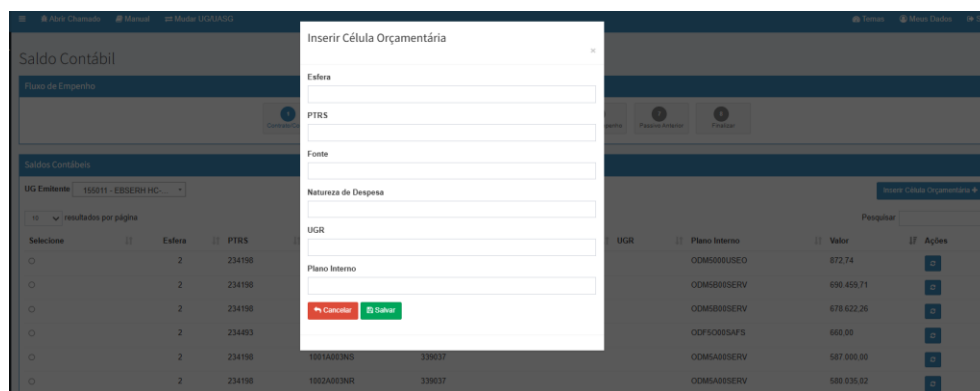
≡ Abrir Chamado Manual ⇄ Mudar UG/UASG Temas Meus Dados

Saldo Contábil

Fluxo de Empenho

1 Contratação 7 Passo Anterior 8 Finalizar

Saldos Contábeis

UG Emitente 155011 - EBSERH HC-

10 resultados por página

Pesquisar

Inserir Célula Orçamentária +

| Selecione | Esfera | PTRS | | | UGR | Plano Interno | Valor | Ações |
|---|---|---|---|---|---|---|---|---|
| ○ | 2 | 234198 | | | | ODM5000USEO | 872.74 | |
| ○ | 2 | 234198 | | | | ODM5B00SERV | 690.459.71 | |
| ○ | 2 | 234198 | | | | ODM5B00SERV | 678.622.26 | |
| ○ | 2 | 234493 | | | | ODF5C00SAFS | 660.00 | |
| ○ | 2 | 234198 | 1001A003NS | 339037 | | ODM5A00SERV | 587.000.00 | |
| ○ | 2 | 234198 | 1002A003NR | 339037 | | ODM5A00SERV | 580.035.02 | |

Inserir Célula Orçamentária

×

Esfera

PTRS

Fonte

Natureza de Despesa

UGR

Plano Interno

Cancelar Salvar